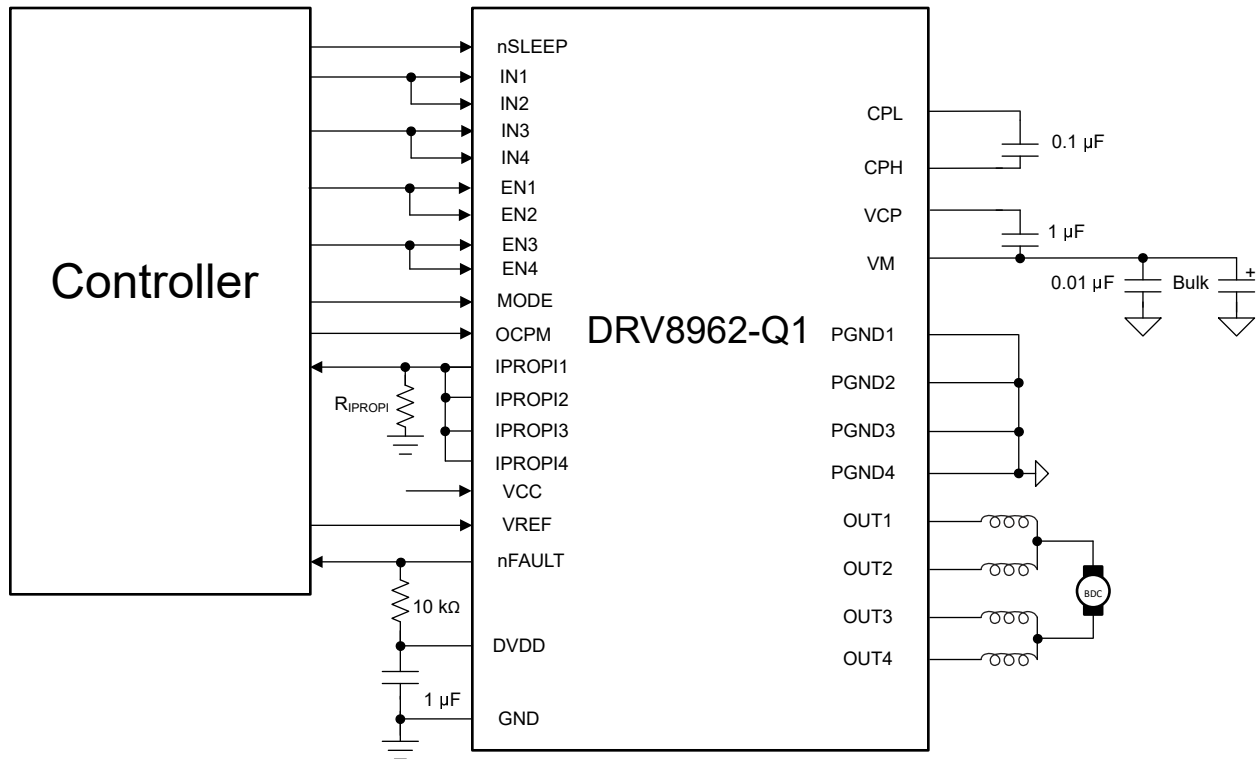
Controller

nSLEEP
IN1
IN2
IN3
IN4
EN1
EN2
EN3
EN4
MODE
OCPM
IPROPI1
IPROPI2
IPROPI3
IPROPI4
VCC
VREF
nFAULT
DVDD
GND

DRV8962-Q1

CPL
CPH
VCP
VM
PGND1
PGND2
PGND3
PGND4
OUT1
OUT2
OUT3
OUT4

0.1 µF
1 µF
0.01 µF
Bulk
+
$R_{IPROPI}$
10 kΩ
1 µF
BDC